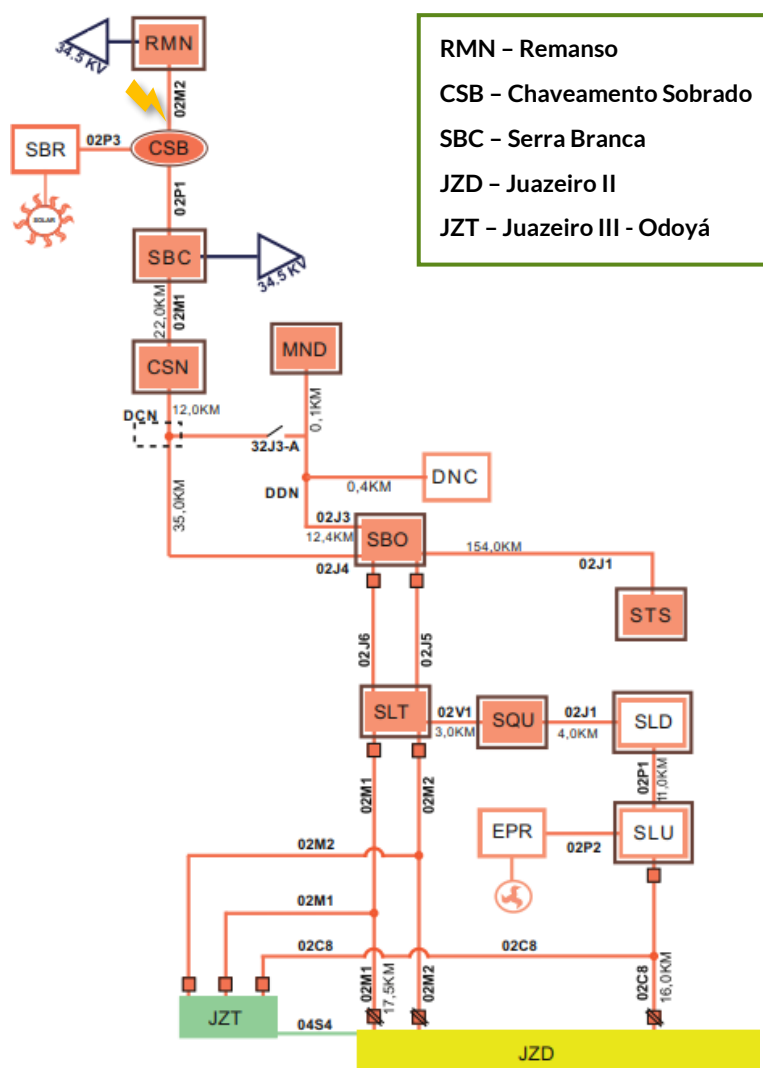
RMN – Remanso
CSB – Chaveamento Sobrado
SBC – Serra Branca
JZD – Juazeiro II
JZT – Juazeiro III - Odoyá

34,5 KV
RMN
02M2
SBR
02P3
CSB
SOLAR
02P1
SBC
34,5 KV
22,0KM
02M1
CSN
MND
DCN
12,0KM
0,1KM
32J3-A
DDN
0,4KM
DNC
35,0KM
02J3
12,4KM
SBO
154,0KM
02J4
02J1
STS
02J6
02J5
SLT
02V1
3,0KM
SQU
02J1
4,0KM
SLD
02P1
11,0KM
02M1
02M2
EPR
02P2
SLU
02M2
02M1
02C8
02C8
02M1
17,5KM
02M2
02C8
16,0KM
JZT
04S4
JZD